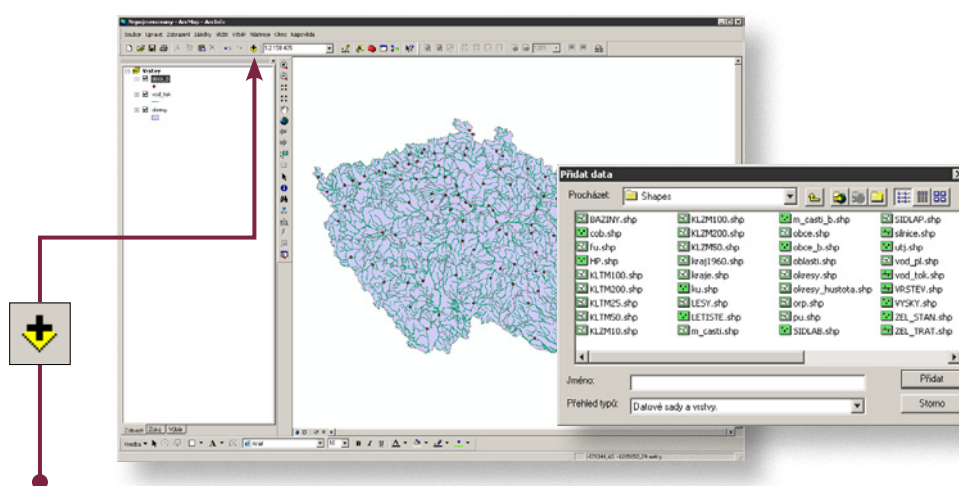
Nepojmenovaný - ArcMap - ArcInfo

Soubor Upravit Zobrazení Záložky Vložit Výběr Nástroje Okno Nápověda

1:2 158 425

Vrstvy
obce_b
vod_tok
okresy

Zobrazit Zdroj Výběr

Kresba Arial 10 B I U

Přidat data

Procházet: Shapes

| | | | |
|---|---|---|---|
| BAZINY.shp | KLZM100.shp | m_casti_b.shp | SIDLAP.shp |
| cob.shp | KLZM200.shp | obce.shp | silnice.shp |
| fu.shp | KLZM50.shp | obce_b.shp | utj.shp |
| HP.shp | kraj1960.shp | oblasti.shp | vod_pl.shp |
| KLTM100.shp | kraje.shp | okresy.shp | vod_tok.shp |
| KLTM200.shp | ku.shp | okresy_hustota.shp | VRSTEV.shp |
| KLTM25.shp | LESY.shp | orp.shp | VYSKY.shp |
| KLTM50.shp | LETISTE.shp | pu.shp | ZEL_STAN.shp |
| KLZM10.shp | m_casti.shp | SIDLAB.shp | ZEL_TRAT.shp |

Jméno:
Přidat
Přehled typů: Datové sady a vrstvy.
Storno